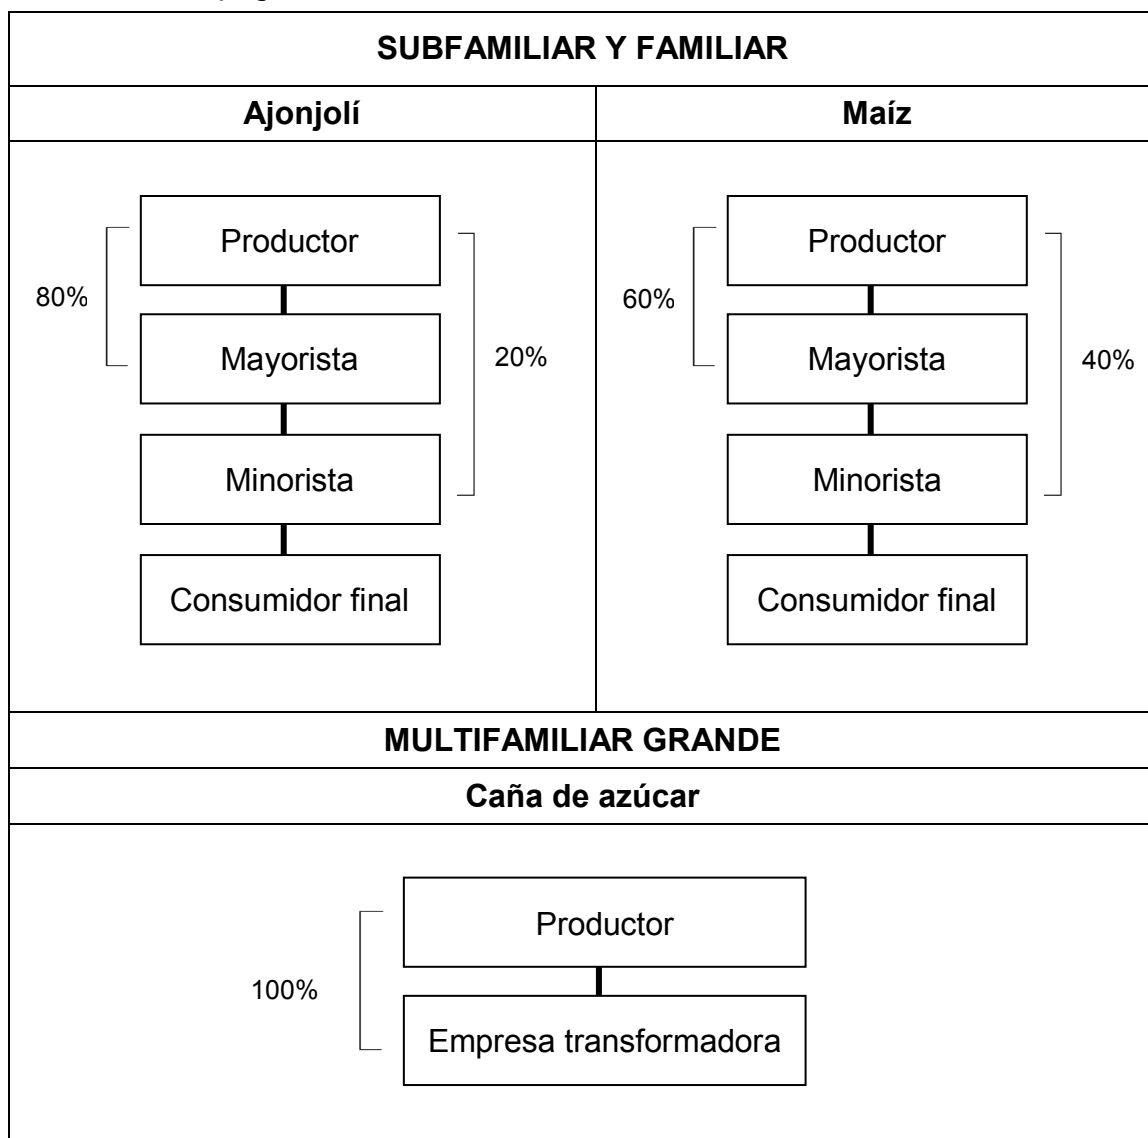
SUBFAMILIAR Y FAMILIAR

Ajonjolí

80%

Productor

Mayorista

20%

Minorista

Consumidor final

Maíz

60%

Productor

Mayorista

40%

Minorista

Consumidor final

MULTIFAMILIAR GRANDE

Caña de azúcar

100%

Productor

Empresa transformadora